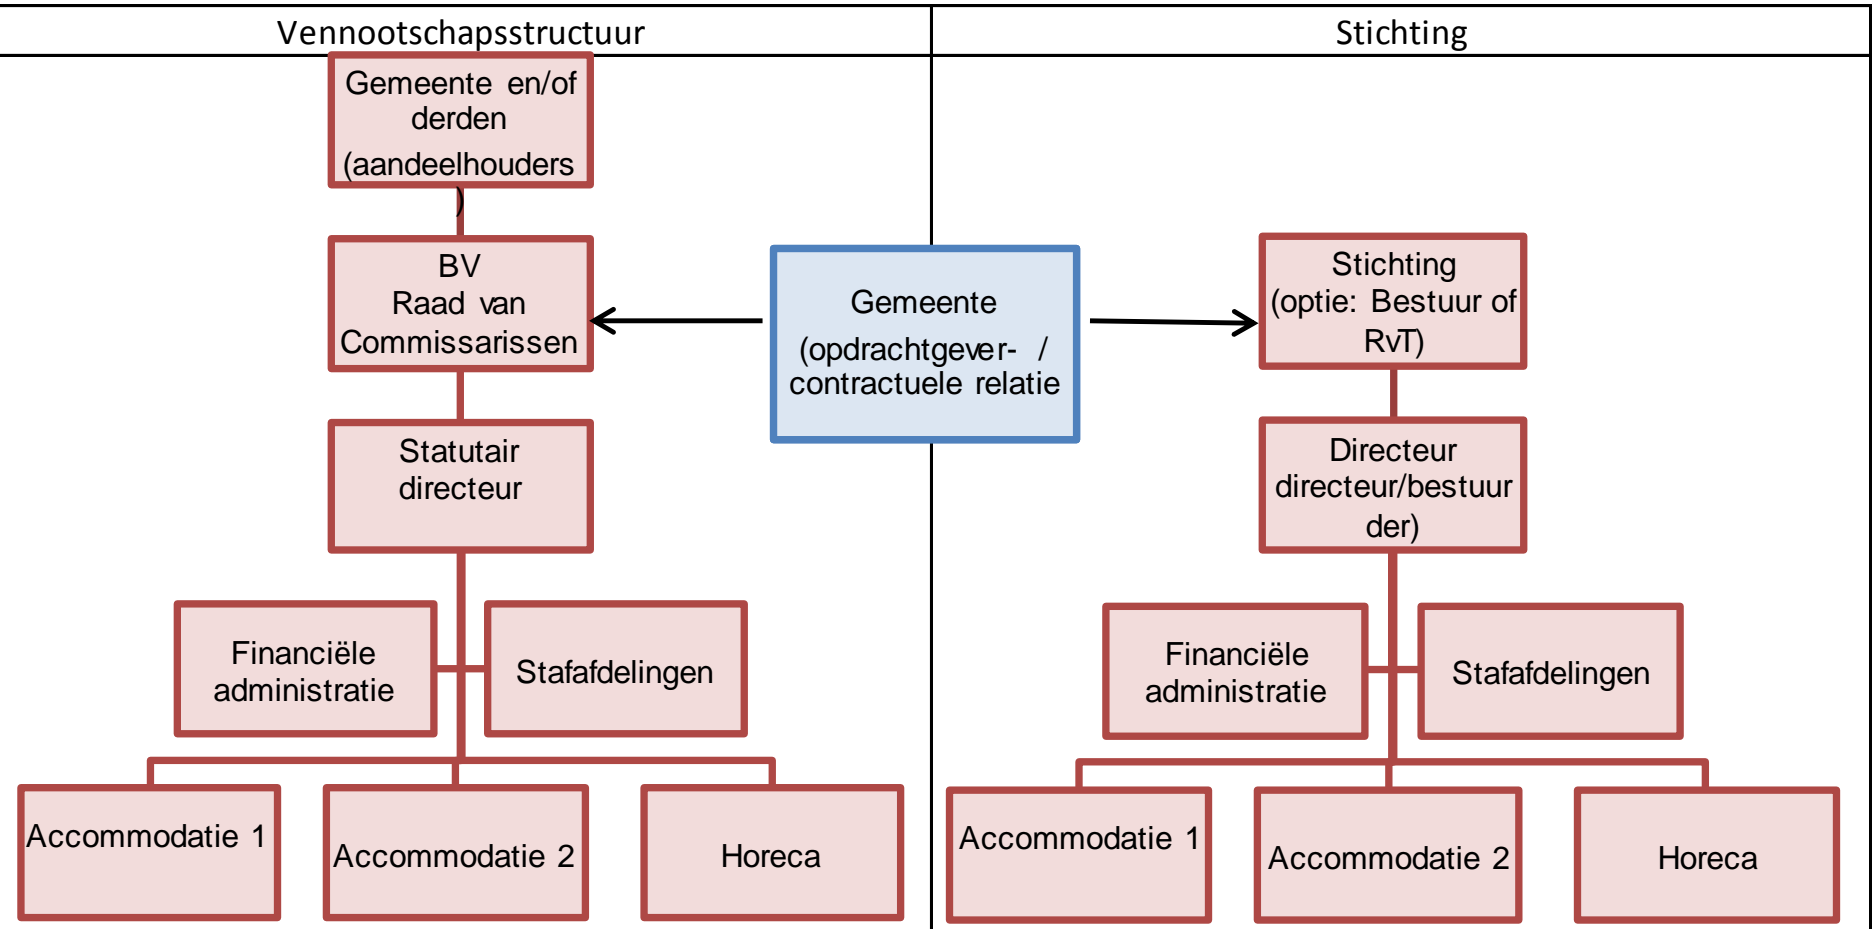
| Vennootschapsstructuur | Stichting |
|---|---|

Gemeente en/of derden (aandeelhouders)

BV Raad van Commissarissen

Statutair directeur

Financiële administratie

Stafafdelingen

Accommodatie 1

Accommodatie 2

Horeca

Gemeente (opdrachtgever- / contractuele relatie

Stichting (optie: Bestuur of RvT)

Directeur directeur/bestuurder)

Financiële administratie

Stafafdelingen

Accommodatie 1

Accommodatie 2

Horeca